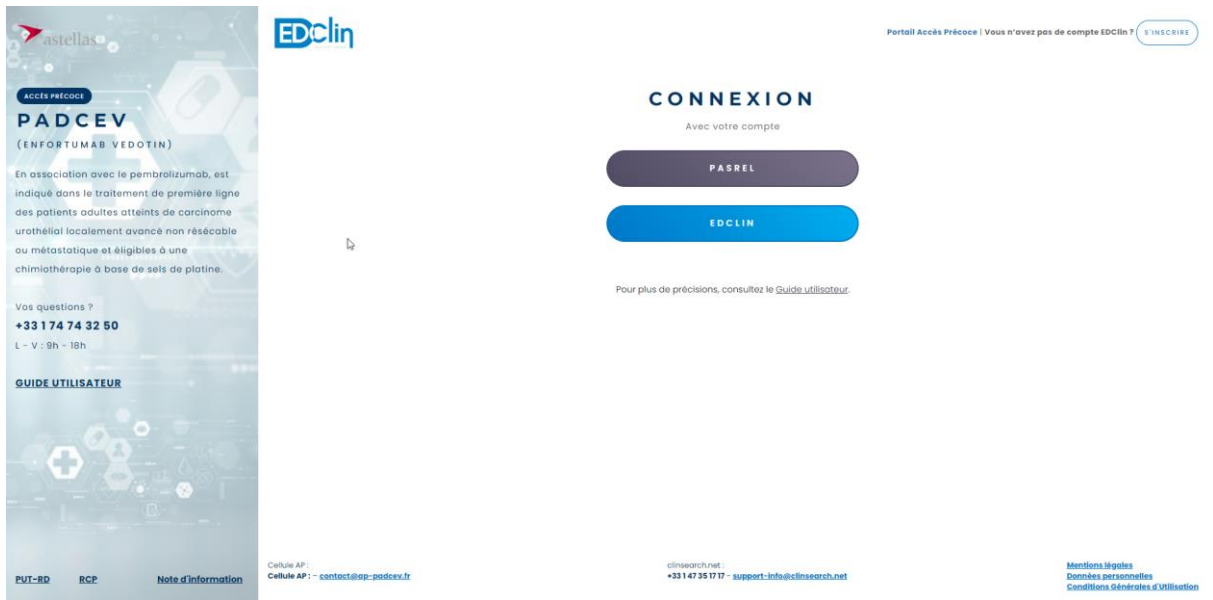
astellas

ACCÈS PRÉCOCE

PADCEV

(ENFORTUMAB VEDOTIN)

En association avec le pembrolizumab, est indiqué dans le traitement de première ligne des patients adultes atteints de carcinome urothélial localement avancé non résécable ou métastatique et éligibles à une chimiothérapie à base de sels de platine.

Vos questions ?

+33 1 74 74 32 50

L - V : 9h - 18h

GUIDE UTILISATEUR

PUT-RD RCP Note d'information

EDClin

Portail Accès Précoce | Vous n'avez pas de compte EDClin ? S'INSCRIRE

CONNEXION

Avec votre compte

PASREL

EDCLIN

Pour plus de précisions, consultez le Guide utilisateur.

Cellule AP :
Cellule AP : - contact@ap-padcev.fr

clinsearch.net :
+33 1 47 35 17 17 - support-info@clinsearch.net

Mentions légales
Données personnelles
Conditions Générales d'Utilisation